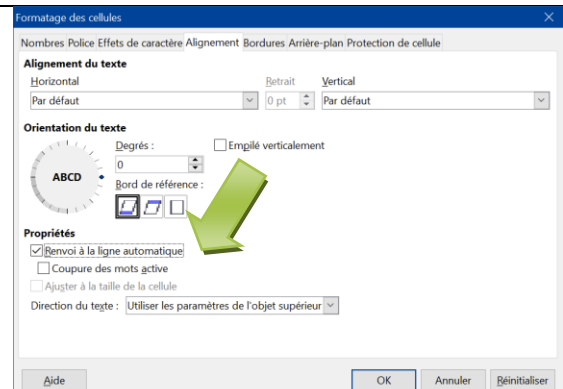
Formatage des cellules

Nombres Police Effets de caractère Alignement Bordures Arrière-plan Protection de cellule

Alignement du texte

Horizontal

Par défaut

Retrait

0 pt

Vertical

Par défaut

Orientation du texte

ABCD

Degrés :

0

Empilé verticalement

Bord de référence :

Propriétés

Renvoi à la ligne automatique

Coupure des mots active

Ajuster à la taille de la cellule

Direction du texte : Utiliser les paramètres de l'objet supérieur

Aide

OK

Annuler

Réinitialiser